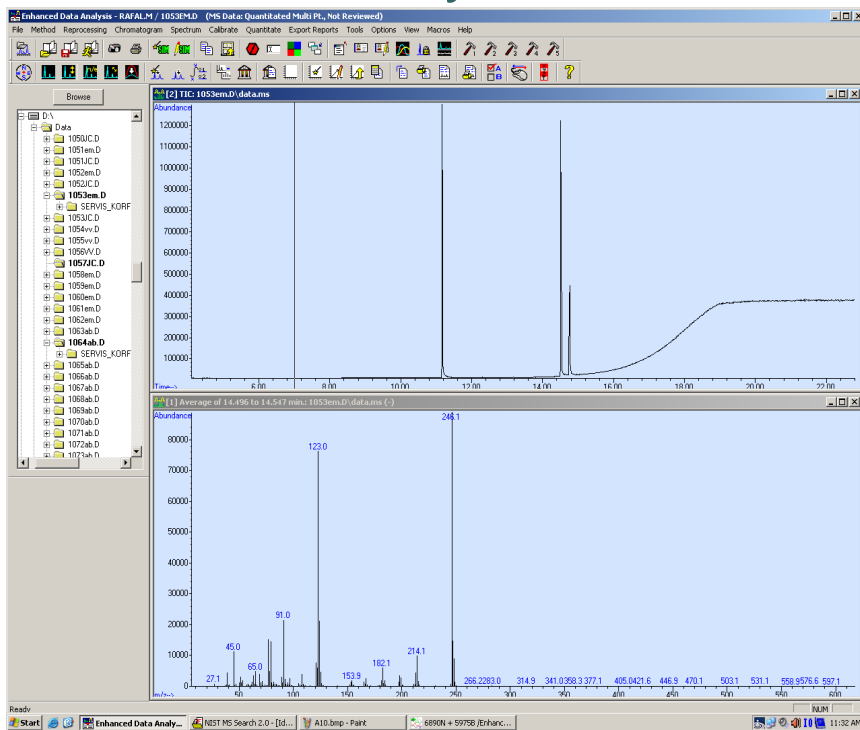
Enhanced Data Analysis - RAFAL.M / 1053EM.D (MS Data: Quantitated Multi Pt., Not Reviewed)

File Method Reprocessing Chromatogram Spectrum Calibrate Quantitate Export Reports Tools Options View Macros Help

Browse

D:\
Data
1050JC.D
1051em.D
1051JC.D
1052em.D
1052JC.D
1053em.D
SERVIS_KORF
1053JC.D
1054vv.D
1055vv.D
1056VV.D
1057JC.D
1058em.D
1059em.D
1060em.D
1061em.D
1062em.D
1063ab.D
1064ab.D
SERVIS_KORF
1065ab.D
1066ab.D
1067ab.D
1068ab.D
1069ab.D
1070ab.D
1071ab.D
1072ab.D
1073ab.D

[2] TIC: 1053em.D\data.ms

Abundance
1200000
1100000
1000000
900000
800000
700000
600000
500000
400000
300000
200000
100000
Time-->
6.00 8.00 10.00 12.00 14.00 16.00 18.00 20.00 22.00

[1] Average of 14.496 to 14.547 min.: 1053em.D\data.ms (-)

Abundance
80000
70000
60000
50000
40000
30000
20000
10000
0
m/z-->
50 100 150 200 250 300 350 400 450 500 550 600

248.1
123.0
91.0
45.0
65.0
27.1
153.9
182.1
214.1
266.2283.0
314.9
341.0358.3 377.1
405.0421.6
446.9
470.1
503.1
531.1
558.9576.6
597.1

Ready
NUM

Start
Enhanced Data Analy...
NIST MS Search 2.0 - [Id...
A10.bmp - Paint
6890N + 5975B /Enhanc...
11:32 AM